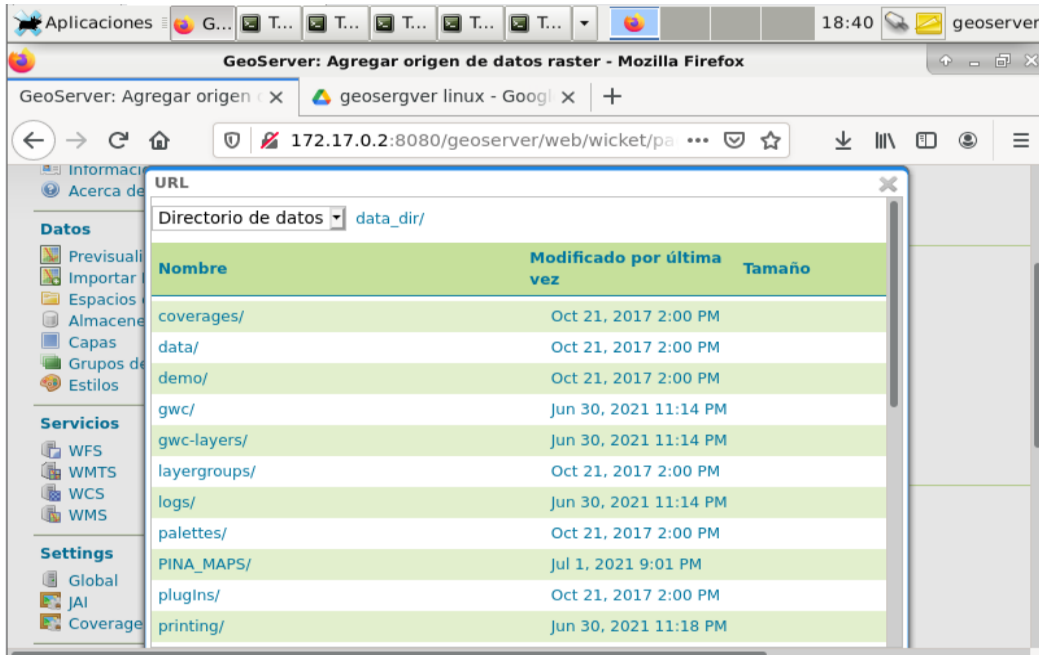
Aplicaciones G... T... T... T... T... T... 18:40 geoserver

GeoServer: Agregar origen de datos raster - Mozilla Firefox

GeoServer: Agregar origen × geosergver linux - Googl × +

172.17.0.2:8080/geoserver/web/wicket/pa ···

Informaci
Acerca de

Datos
Previsuali
Importar
Espacios
Almacene
Capas
Grupos de
Estilos

Servicios
WFS
WMTS
WCS
WMS

Settings
Global
JAI
Coverage

URL

Directorio de datos data_dir/

| Nombre | Modificado por última vez | Tamaño |
|---|---|---|
| coverages/ | Oct 21, 2017 2:00 PM | |
| data/ | Oct 21, 2017 2:00 PM | |
| demo/ | Oct 21, 2017 2:00 PM | |
| gwc/ | Jun 30, 2021 11:14 PM | |
| gwc-layers/ | Jun 30, 2021 11:14 PM | |
| layergroups/ | Oct 21, 2017 2:00 PM | |
| logs/ | Jun 30, 2021 11:14 PM | |
| palettes/ | Oct 21, 2017 2:00 PM | |
| PINA_MAPS/ | Jul 1, 2021 9:01 PM | |
| plugIns/ | Oct 21, 2017 2:00 PM | |
| printing/ | Jun 30, 2021 11:18 PM | |